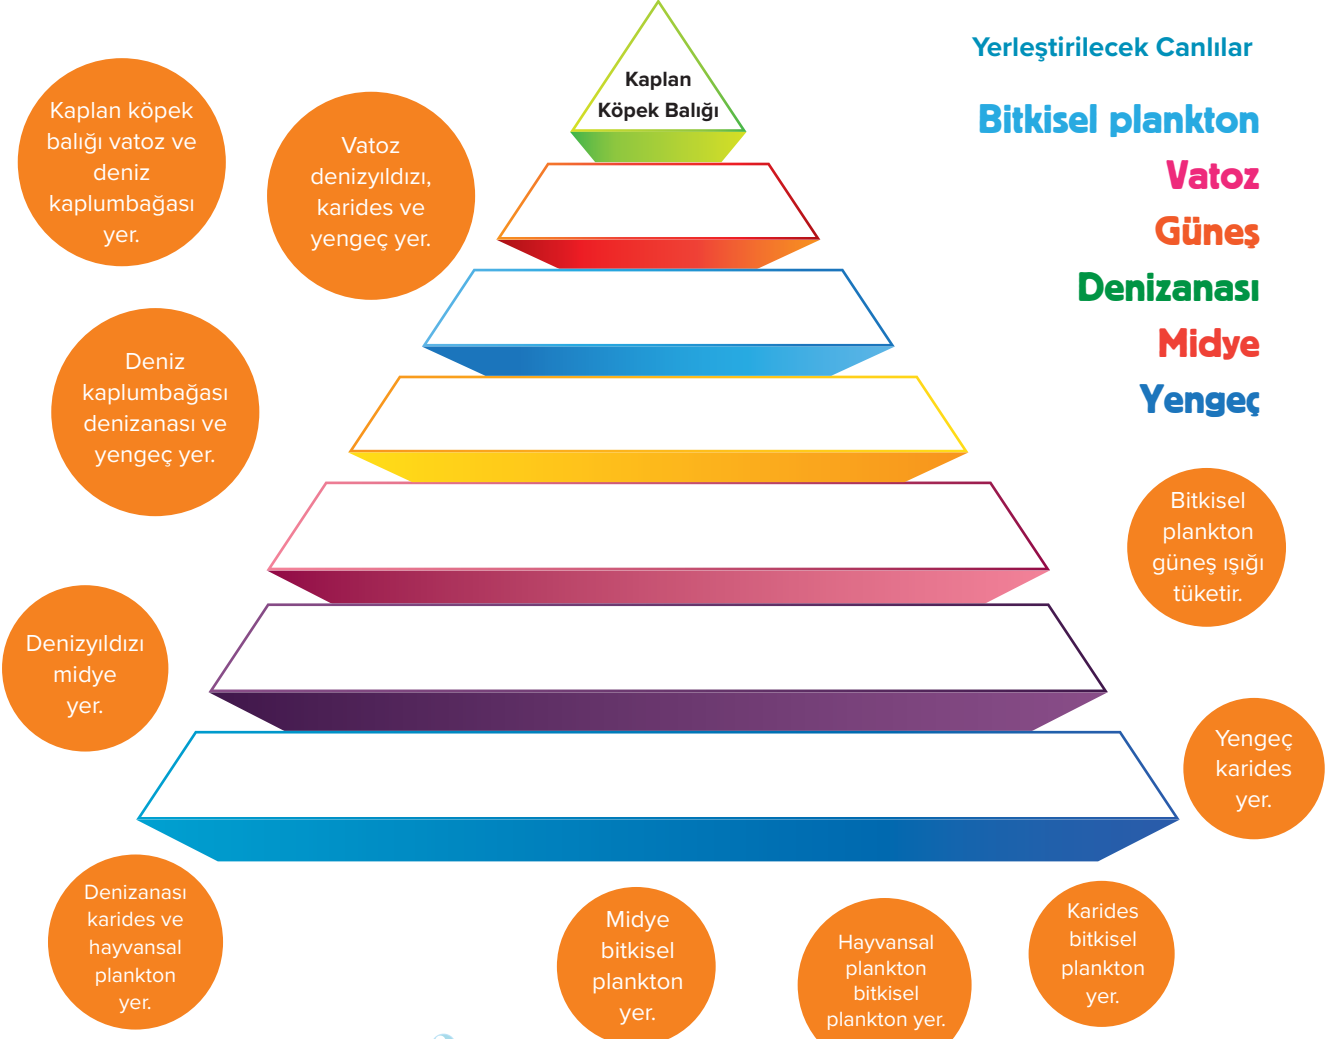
Kaplan Köpek Balığı

Yerleştirilecek Canlılar

Bitkisel plankton

Vatoz

Güneş

Denizanası

Midye

Yengeç

Kaplan köpek balığı vatoz ve deniz kaplumbağası yer.

Vatoz denizyıldızı, karides ve yengeç yer.

Deniz kaplumbağası denizanası ve yengeç yer.

Bitkisel plankton güneş ışığı tüketir.

Denizyıldızı midye yer.

Yengeç karides yer.

Denizanası karides ve hayvansal plankton yer.

Midye bitkisel plankton yer.

Hayvansal plankton bitkisel plankton yer.

Karides bitkisel plankton yer.